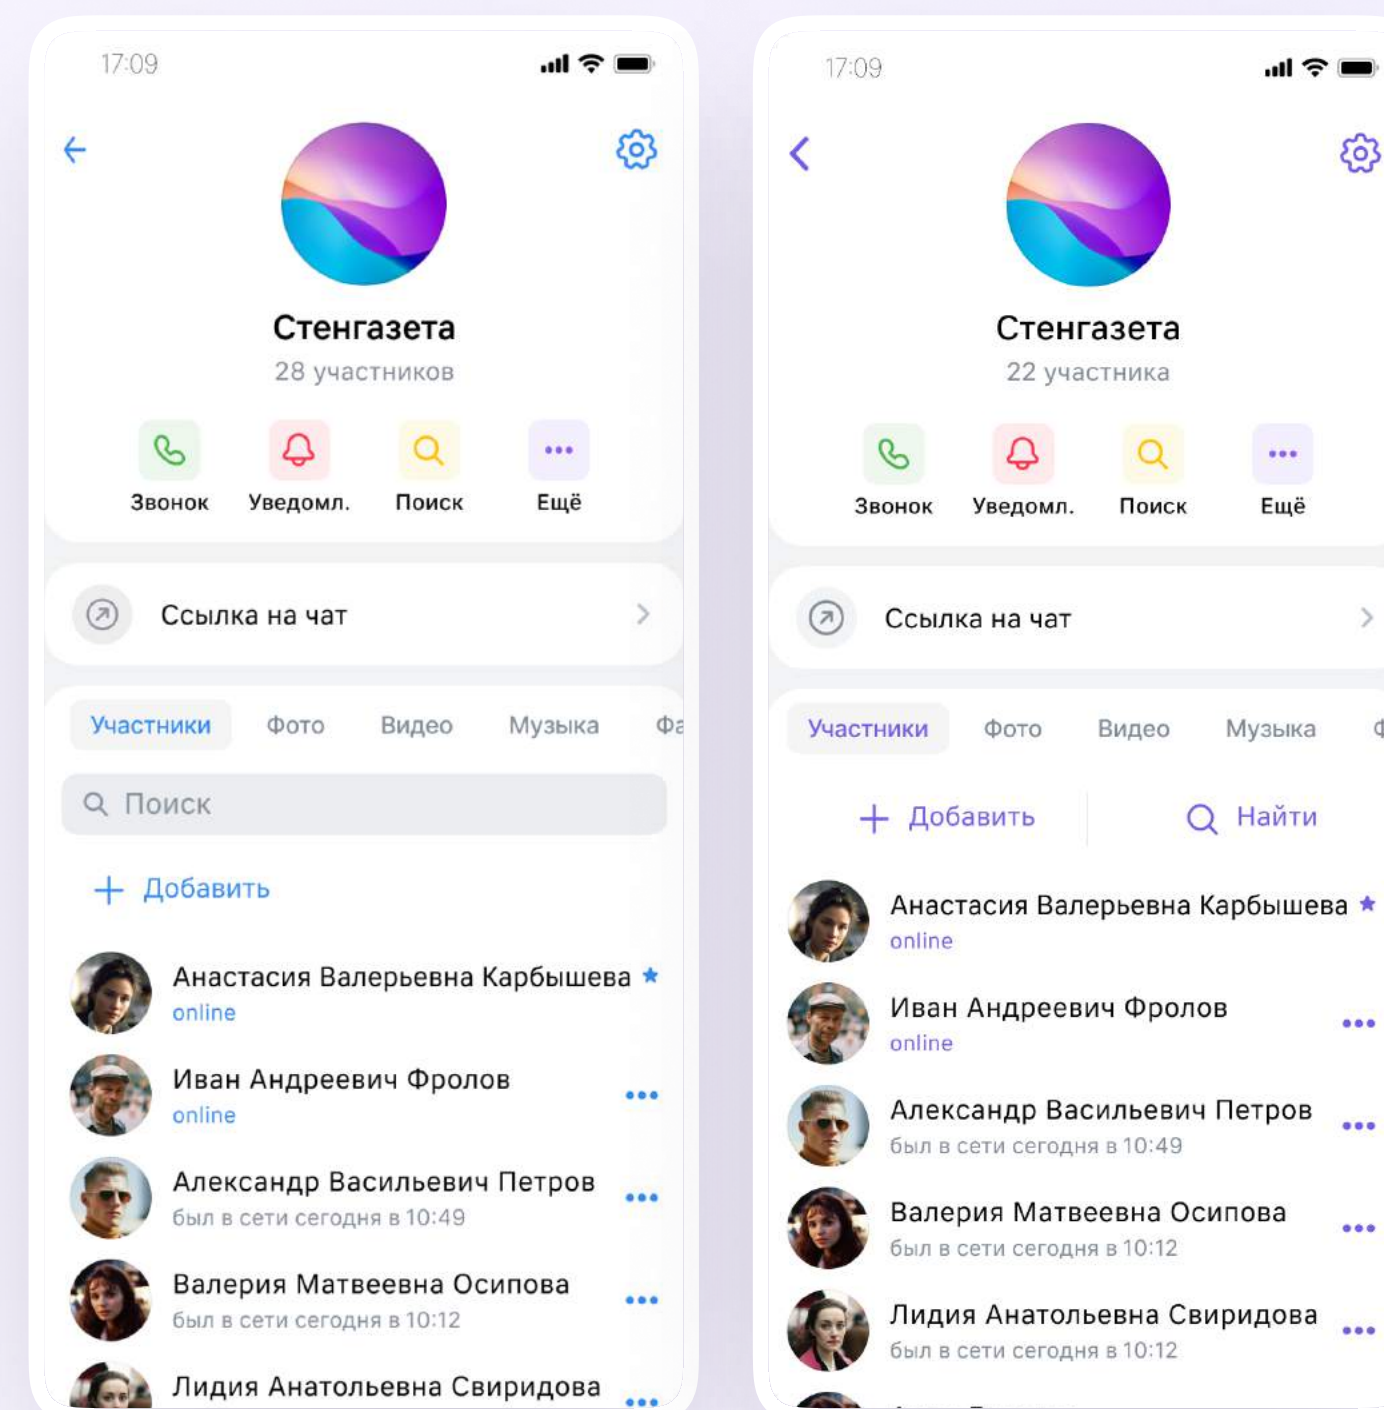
17:09

Стенгазета
28 участников

Звонок
Уведомл.
Поиск
Ещё

Ссылка на чат

Участники
Фото
Видео
Музыка
Фа

Поиск

Добавить

Анастасия Валерьевна Карбышева
online

Иван Андреевич Фролов
online

Александр Васильевич Петров
был в сети сегодня в 10:49

Валерия Матвеевна Осипова
был в сети сегодня в 10:12

Лидия Анатольевна Свиридова

17:09

Стенгазета
22 участника

Звонок
Уведомл.
Поиск
Ещё

Ссылка на чат

Участники
Фото
Видео
Музыка
Ф

Добавить
Найти

Анастасия Валерьевна Карбышева
online

Иван Андреевич Фролов
online

Александр Васильевич Петров
был в сети сегодня в 10:49

Валерия Матвеевна Осипова
был в сети сегодня в 10:12

Лидия Анатольевна Свиридова
был в сети сегодня в 10:12